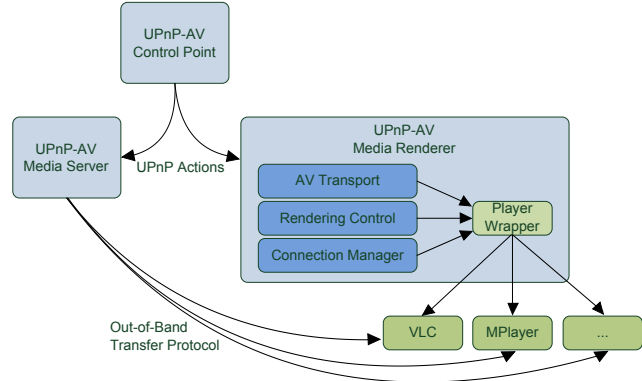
UPnP-AV Control Point

UPnP-AV Media Server

UPnP Actions

UPnP-AV Media Renderer

AV Transport

Rendering Control

Connection Manager

Player Wrapper

Out-of-Band Transfer Protocol

VLC

MPlayer

...